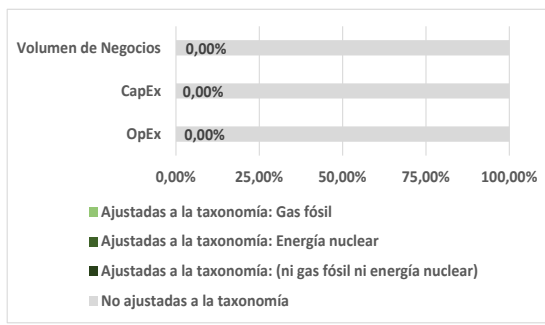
Volumen de Negocios 0,00%

CapEx 0,00%

OpEx 0,00%

0,00% 25,00% 50,00% 75,00% 100,00%

Ajustadas a la taxonomía: Gas fósil

Ajustadas a la taxonomía: Energía nuclear

Ajustadas a la taxonomía: (ni gas fósil ni energía nuclear)

No ajustadas a la taxonomía